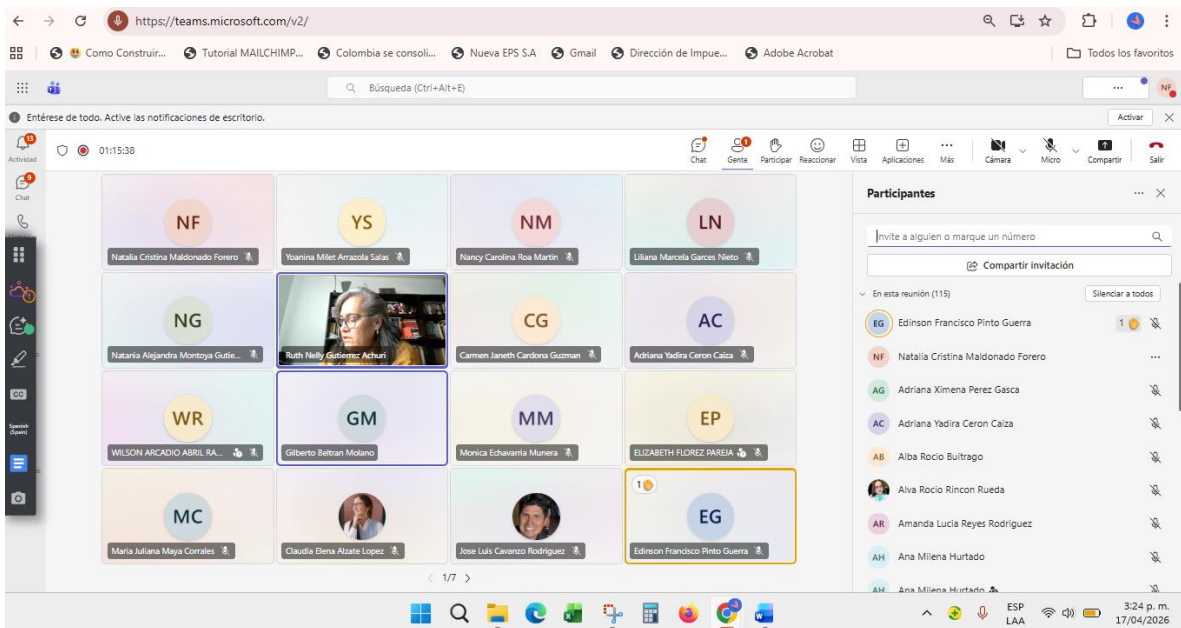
https://teams.microsoft.com/v2/

Como Construir... Tutorial MAILCHIMP... Colombia se consoli... Nueva EPS S.A Gmail Dirección de Impue... Adobe Acrobat
Todos los favoritos

Búsqueda (Ctrl+Alt+E)

NF

Entérese de todo. Active las notificaciones de escritorio.
Activar

13
Actividad
9
Chat

01:15:38

Chat
Gente
Participar
Reaccionar
Vista
Aplicaciones
Más
Cámara
Micro
Compartir
Salir

NF
Natalia Cristina Maldonado Forero
YS
Yoanina Milet Arrazola Salas
NM
Nancy Carolina Roa Martin
LN
Liliana Marcela Garces Nieto
NG
Natania Alejandra Montoya Gutie...
Ruth Nelly Gutierrez Achuri
CG
Carmen Janeth Cardona Guzman
AC
Adriana Yadira Ceron Caiza
WR
WILSON ARCADIO ABRIL RA...
GM
Gilberto Beltran Molano
MM
Monica Echavarria Munera
EP
ELIZABETH FLOREZ PAREJA
MC
Maria Juliana Maya Corrales
Claudia Elena Alzate Lopez
Jose Luis Cavanzo Rodriguez
1
EG
Edinson Francisco Pinto Guerra

1/7

Spanish (Spain)

Participantes

Invite a alguien o marque un número

Compartir invitación

En esta reunión (115)
Silenciar a todos

EG Edinson Francisco Pinto Guerra 1
NF Natalia Cristina Maldonado Forero
AG Adriana Ximena Perez Gasca
AC Adriana Yadira Ceron Caiza
AB Alba Rocio Buitrago
Alva Rocio Rincon Rueda
AR Amanda Lucia Reyes Rodriguez
AH Ana Milena Hurtado
AH Ana Milena Hurtado

ESP
LAA
3:24 p. m.
17/04/2026